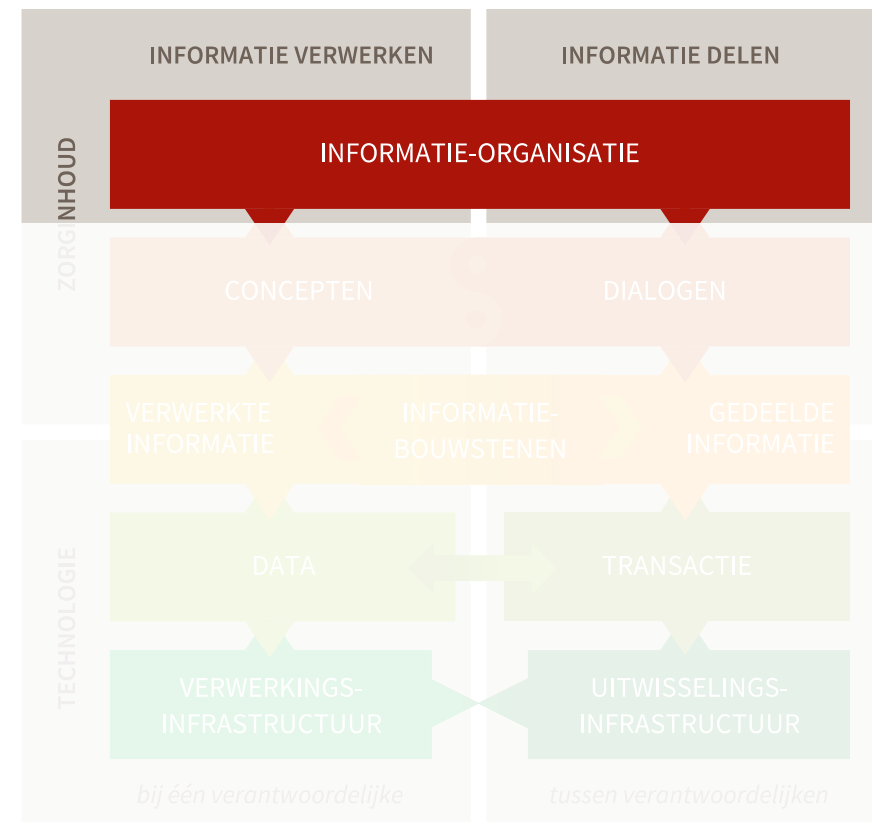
INFORMATIE VERWERKEN

INFORMATIE DELEN

ZORGINHOUD

INFORMATIE-ORGANISATIE

CONCEPTEN

DIALOGEN

VERWERKTE INFORMATIE

INFORMATIE-BOUWSTENEN

GEDEELDE INFORMATIE

TECHNOLOGIE

DATA

TRANSACTIE

VERWERKINGS-INFRASTRUCTUUR

UITWISSELINGS-INFRASTRUCTUUR

bij één verantwoordelijke

tussen verantwoordelijken